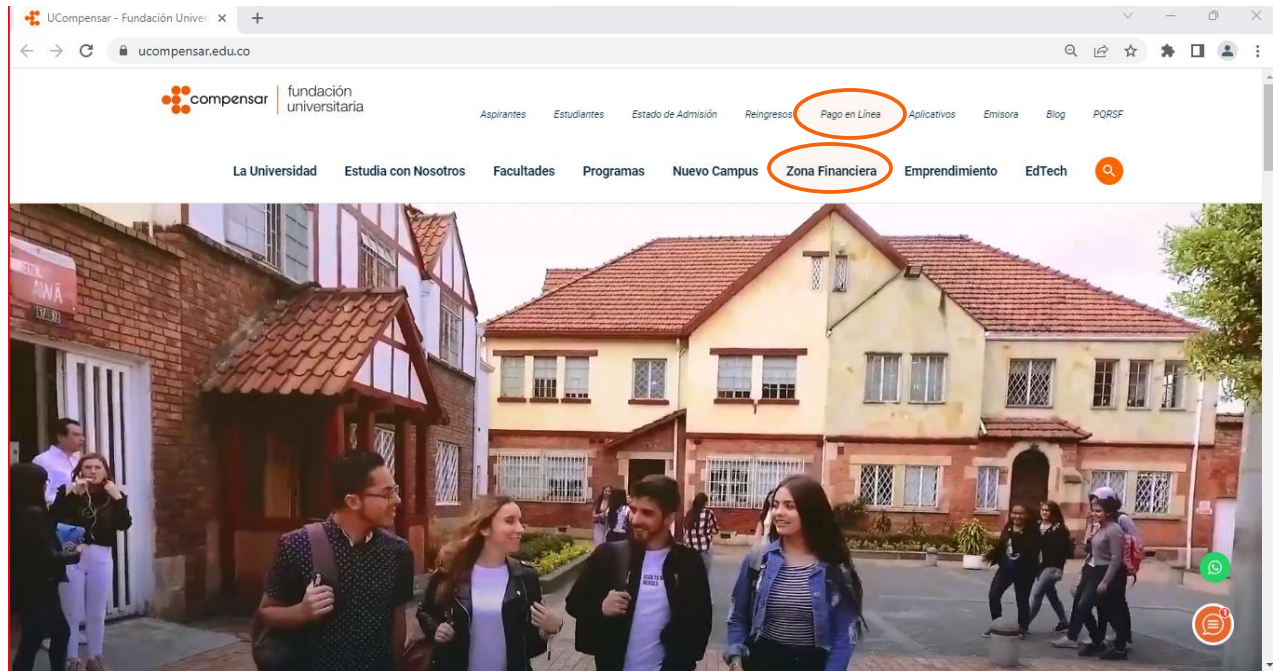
UCompensar - Fundación Univer ×

ucompensar.edu.co

compensar | fundación universitaria

Aspirantes Estudiantes Estado de Admisión Reingresos Pago en Línea Aplicativos Emisora Blog PQRSF

La Universidad Estudia con Nosotros Facultades Programas Nuevo Campus Zona Financiera Emprendimiento EdTech